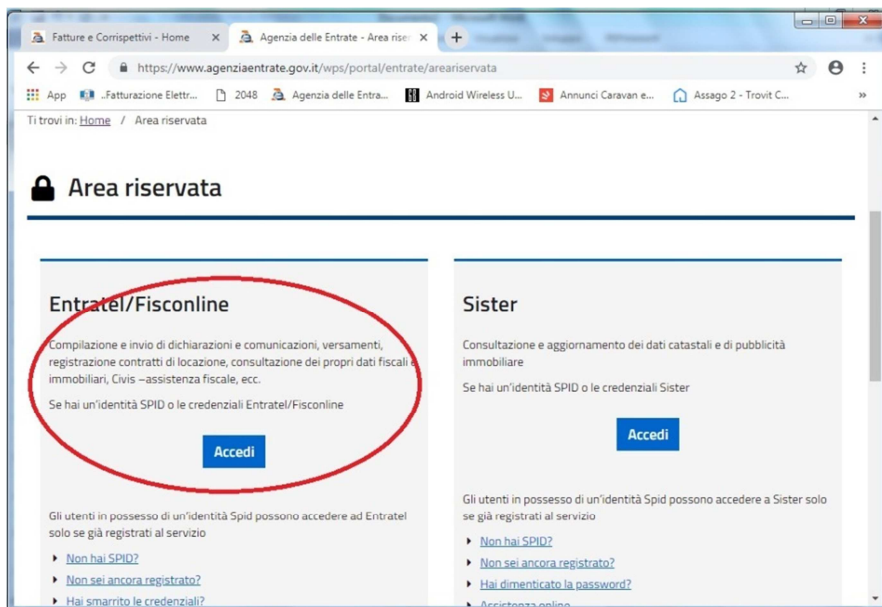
Fatture e Corrispettivi - Home ×
Agenzia delle Entrate - Area riser ×
+

https://www.agenziaentrate.gov.it/wps/portal/entrate/areariservata

App  ..Fatturazione Elettr...  2048  Agenzia delle Entra...  Android Wireless U...  Annunci Caravan e...  Assago 2 - Trovit C...  »

Ti trovi in: Home / Area riservata

Area riservata

Entratel/Fisconline

Compilazione e invio di dichiarazioni e comunicazioni, versamenti, registrazione contratti di locazione, consultazione dei propri dati fiscali e immobiliari, Civis –assistenza fiscale, ecc.

Se hai un'identità SPID o le credenziali Entratel/Fisconline

Accedi

Gli utenti in possesso di un'identità Spid possono accedere ad Entratel solo se già registrati al servizio

Non hai SPID?
Non sei ancora registrato?
Hai smarrito le credenziali?

Sister

Consultazione e aggiornamento dei dati catastali e di pubblicità immobiliare

Se hai un'identità SPID o le credenziali Sister

Accedi

Gli utenti in possesso di un'identità Spid possono accedere a Sister solo se già registrati al servizio

Non hai SPID?
Non sei ancora registrato?
Hai dimenticato la password?
Assistenza online